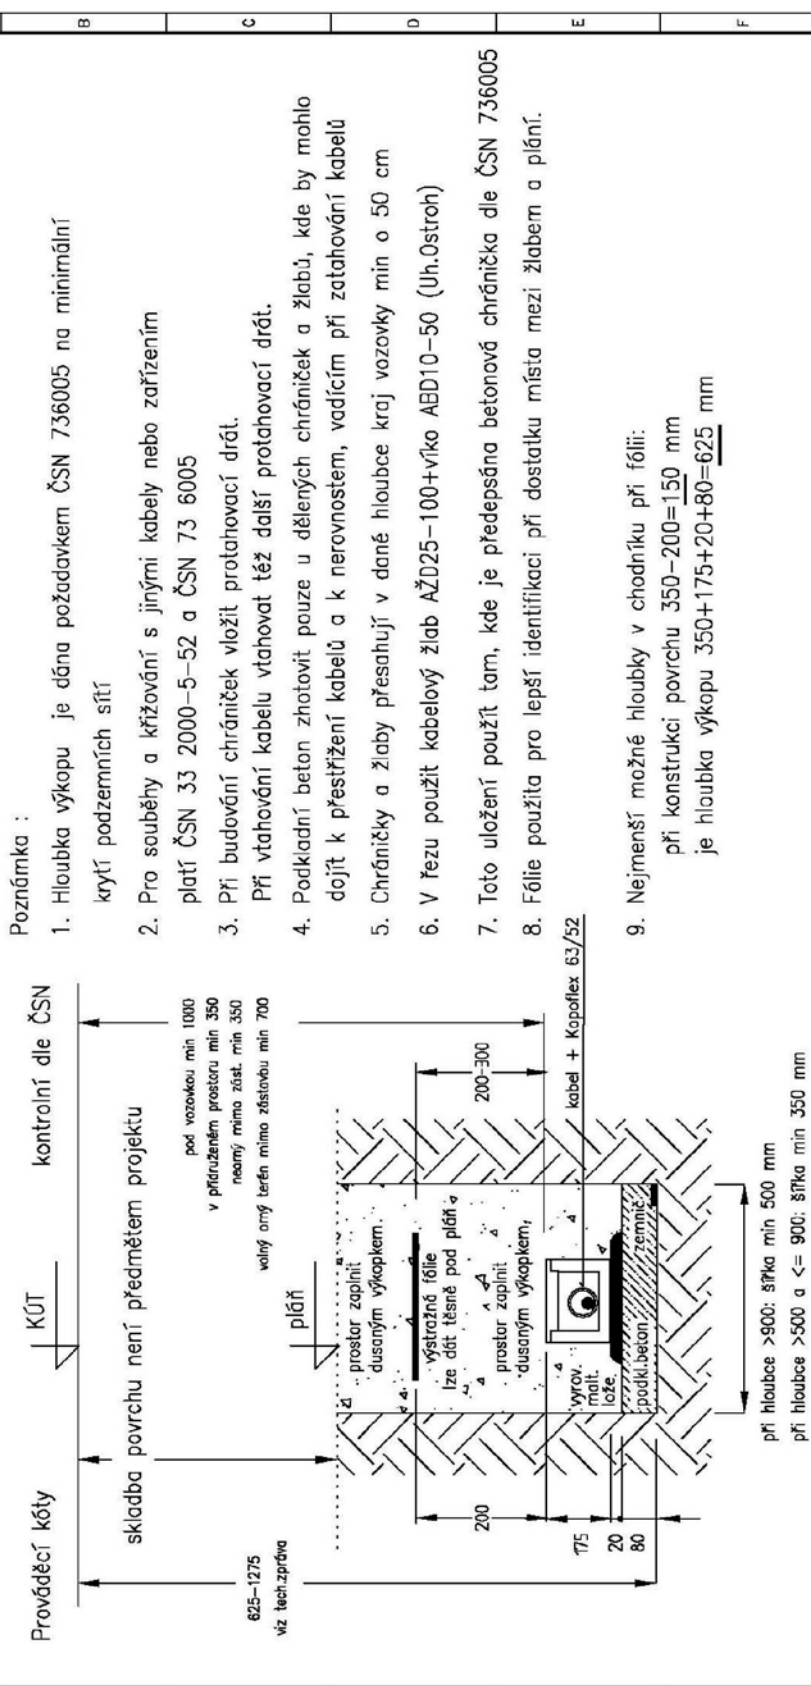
B C D E F

Prováděcí kóty

KÚT

kontrolní dle ČSN

skladba povrchu není předmětem projektu

625–1275
viz tech.zpráva

pod vozovkou min 1000
v přidruženém prostoru min 350
neamý mimo zást. min 350
volný amý terén mimo zástavbu min 700

pláň

prostor zaplnit dusaným výkopkem.

výstražná fólie
lze dát těsně pod pláň

prostor zaplnit dusaným výkopkem,

vyrov. malt. lože.

podkl.beton

zemnič

200

200–300

175

20

80

kabel + Kopoflex 63/52

při hloubce >900: šířka min 500 mm
při hloubce >500 a <= 900: šířka min 350 mm

Poznámka :

1. Hloubka výkopu je dána požadavkem ČSN 736005 na minimální krytí podzemních sítí

2. Pro souběhy a křižování s jinými kabely nebo zařízením platí ČSN 33 2000–5–52 a ČSN 73 6005

3. Při budování chrániček vložit protahovací drát.
Při vtahování kabelu vtahovat též další protahovací drát.

4. Podkladní beton zhotovit pouze u dělených chrániček a žlabů, kde by mohlo dojít k přestřižení kabelů a k nerovnostem, vadícím při zatahování kabelů

5. Chráničky a žlaby přesahují v dané hloubce kraj vozovky min o 50 cm

6. V řezu použít kabelový žlab AŽD25–100+víko ABD10–50 (Uh.Ostroh)

7. Toto uložení použít tam, kde je předepsána betonová chránička dle ČSN 736005

8. Fólie použita pro lepší identifikaci při dostatku místa mezi žlabem a plání.

9. Nejmenší možné hloubky v chodníku při fólii:
při konstrukci povrchu 350–200=150 mm
je hloubka výkopu 350+175+20+80=625 mm